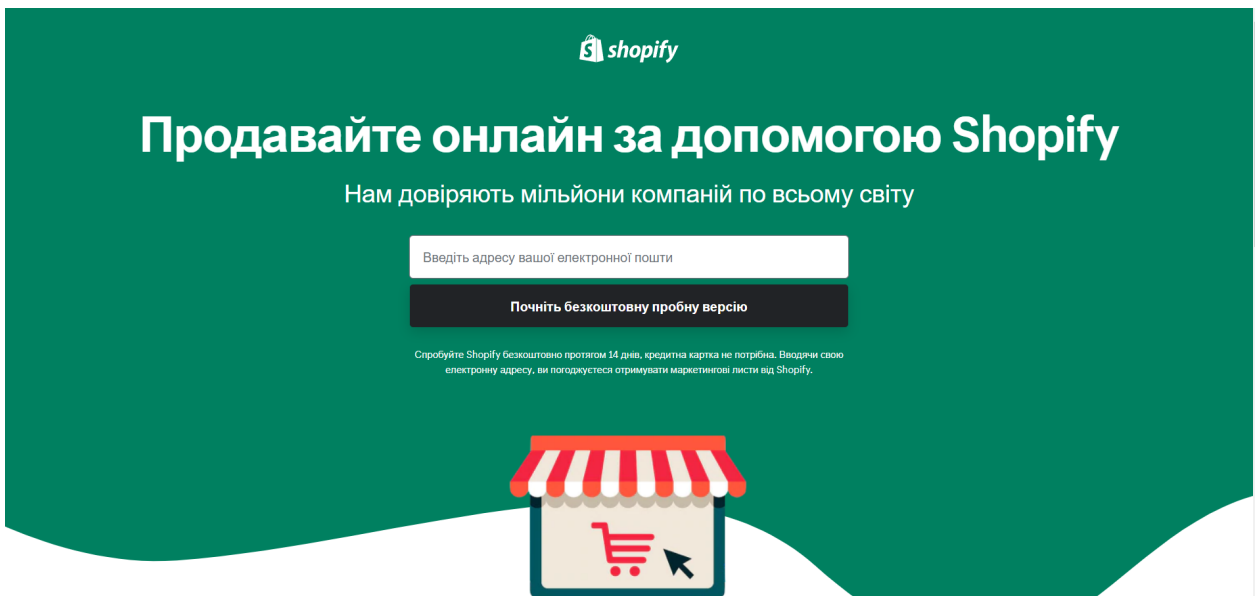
shopify

Продавайте онлайн за допомогою Shopify

Нам довіряють мільйони компаній по всьому світу

Введіть адресу вашої електронної пошти

Почніть безкоштовну пробну версію

Спробуйте Shopify безкоштовно протягом 14 днів, кредитна картка не потрібна. Вводячи свою електронну адресу, ви погоджуєтеся отримувати маркетингові листи від Shopify.